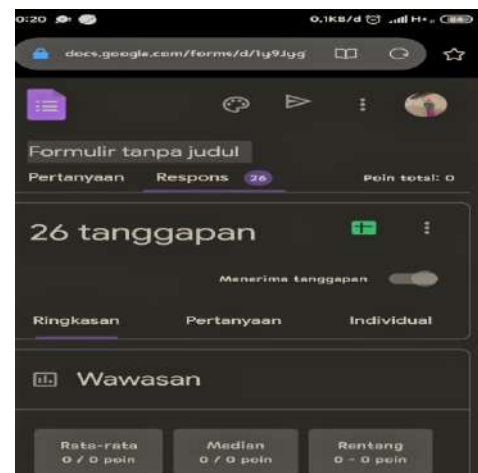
0:20
0,1KB/d .ıll H+.
docs.google.com/forms/d/1y9Jyg

Formulir tanpa judul
Pertanyaan Respons 26 Poin total: 0

26 tanggapan
Menerima tanggapan

Ringkasan Pertanyaan Individual

Wawasan

Rata-rata
0 / 0 poin

Median
0 / 0 poin

Rentang
0 - 0 poin